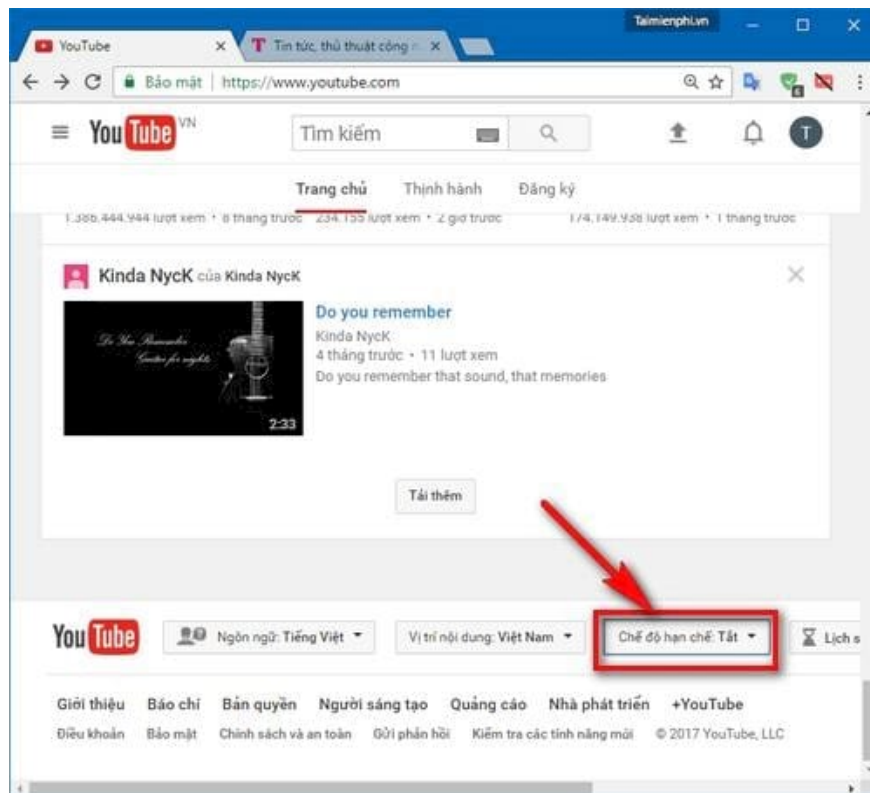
YouTube ×
T Tin tức, thủ thuật công n ×
Taimienphi.vn
Bảo mật | https://www.youtube.com
YouTube VN
Tìm kiếm
T
Trang chủ Thịnh hành Đăng ký
1.386.444.944 lượt xem • 8 tháng trước 234.155 lượt xem • 2 giờ trước 174.149.938 lượt xem • 1 tháng trước
Kinda NycK của Kinda NycK
Do you Remember Guitar for nights
2:33
Do you remember
Kinda NycK
4 tháng trước • 11 lượt xem
Do you remember that sound, that memories
Tải thêm
YouTube
Ngôn ngữ: Tiếng Việt
Vị trí nội dung: Việt Nam
Chế độ hạn chế: Tắt
Lịch s
Giới thiệu Báo chí Bản quyền Người sáng tạo Quảng cáo Nhà phát triển +YouTube
Điều khoản Bảo mật Chính sách và an toàn Gửi phản hồi Kiểm tra các tính năng mới © 2017 YouTube, LLC